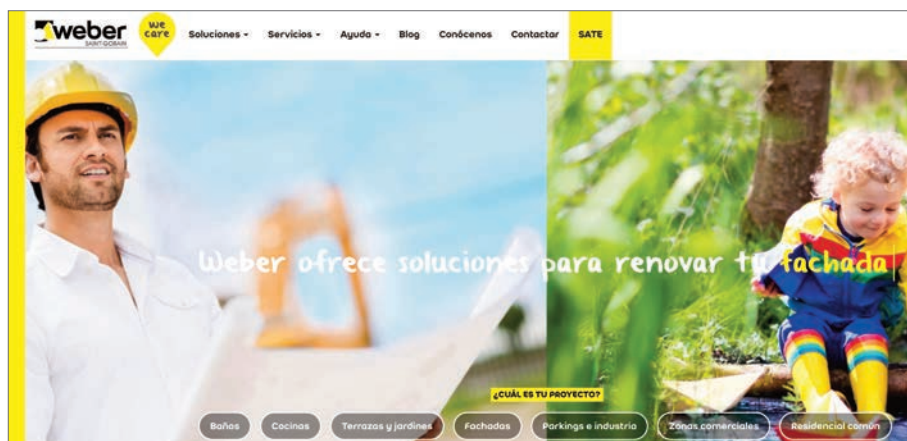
weber
SAINT-GOBAIN
we care
Soluciones ▾ Servicios ▾ Ayuda ▾ Blog Conócenos Contactar SATE

Weber ofrece soluciones para renovar tu fachada|

¿CUÁL ES TU PROYECTO?
Baños Cocinas Terrazas y jardines Fachadas Parkings e industria Zonas comerciales Residencial común